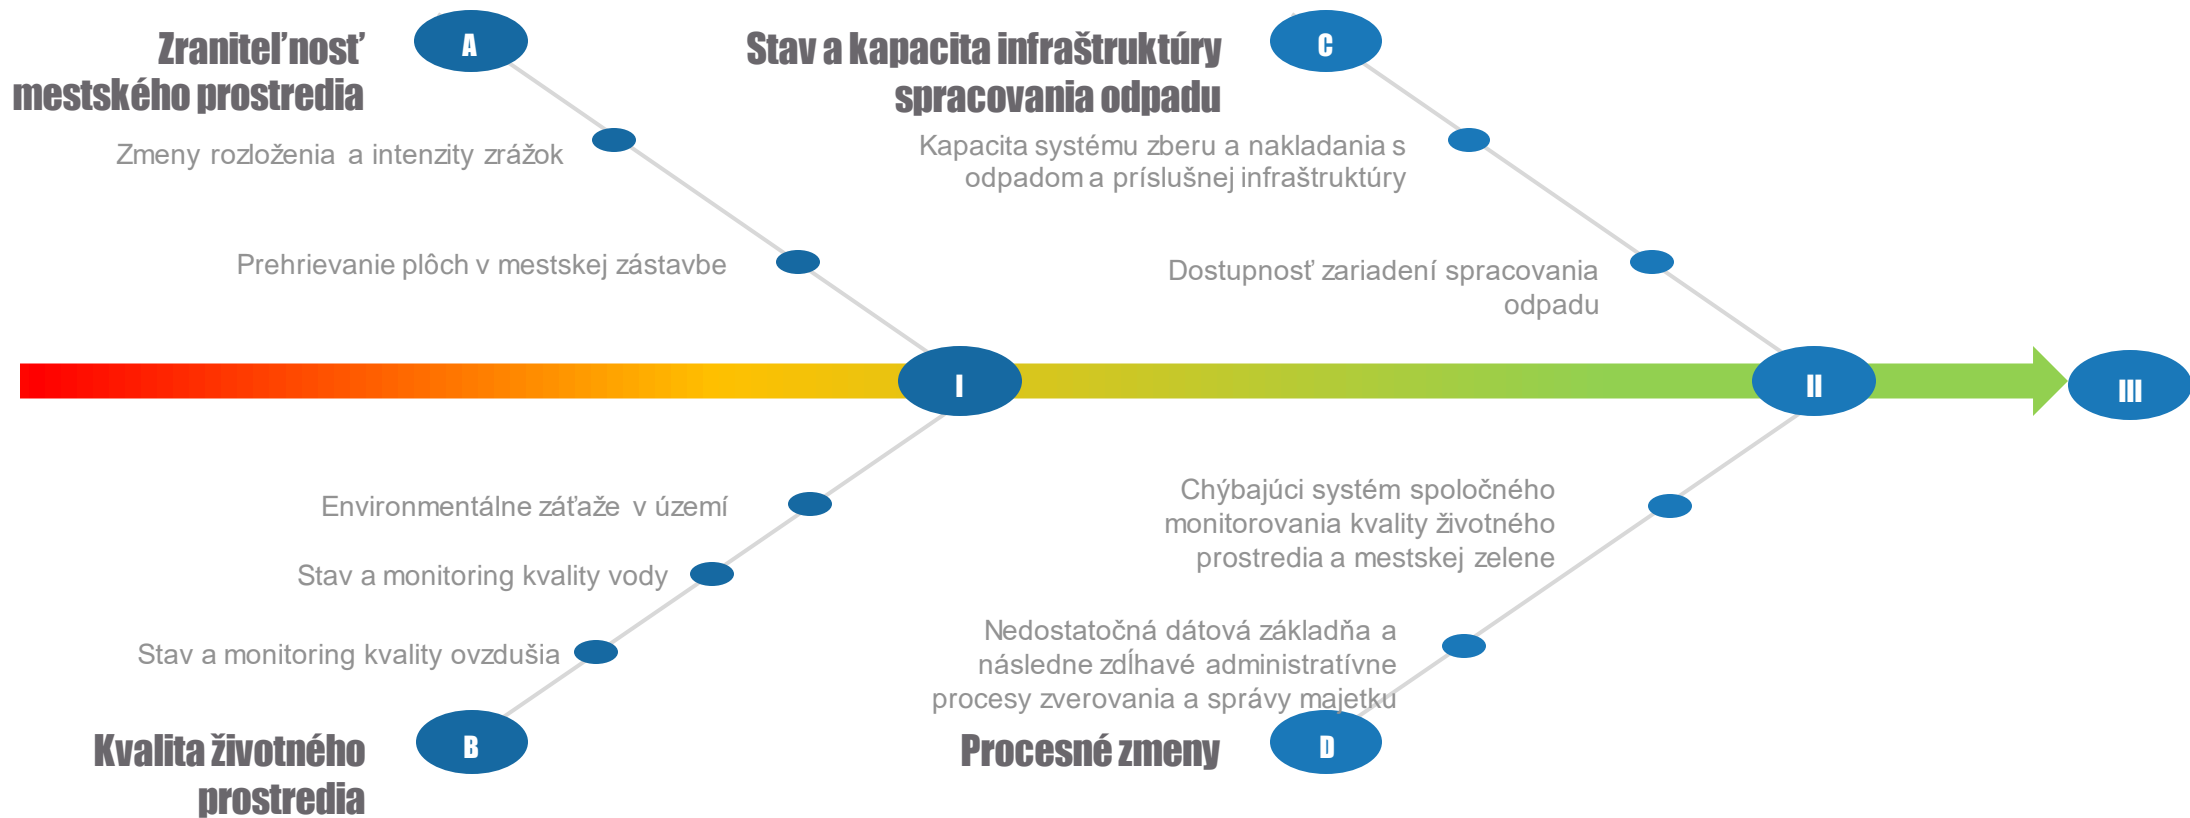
Zraniteľnosť mestského prostredia

A

Zmeny rozloženia a intenzity zrážok

Prehrievanie plôch v mestskej zástavbe

Stav a kapacita infraštruktúry spracovania odpadu

C

Kapacita systému zberu a nakladania s odpadom a príslušnej infraštruktúry

Dostupnosť zariadení spracovania odpadu

I

II

III

Environmentálne záťaže v území

Stav a monitoring kvality vody

Stav a monitoring kvality ovzdušia

Kvalita životného prostredia

B

Chýbajúci systém spoločného monitorovania kvality životného prostredia a mestskej zelene

Nedostatočná dátová základňa a následne zdĺhavé administratívne procesy zverovania a správy majetku

Procesné zmeny

D